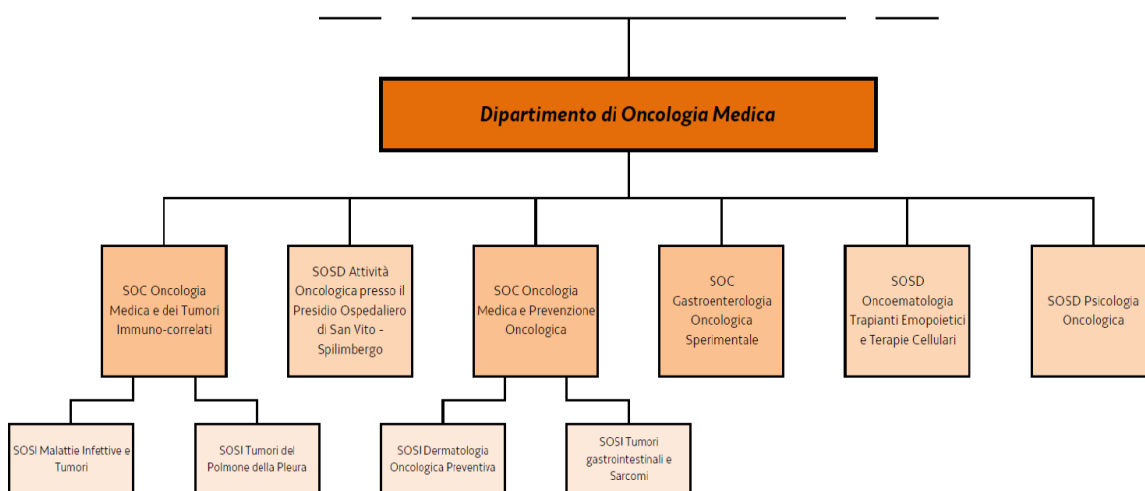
Dipartimento di Oncologia Medica

SOC Oncologia Medica e dei Tumori Immuno-correlati

SOSD Attività Oncologica presso il Presidio Ospedaliero di San Vito - Spilimbergo

SOC Oncologia Medica e Prevenzione Oncologica

SOC Gastroenterologia Oncologica Sperimentale

SOSD Oncoematologia Trapianti Emopoietici e Terapie Cellulari

SOSD Psicologia Oncologica

SOSI Malattie Infettive e Tumori

SOSI Tumori del Polmone della Pleura

SOSI Dermatologia Oncologica Preventiva

SOSI Tumori gastrointestinali e Sarcomi